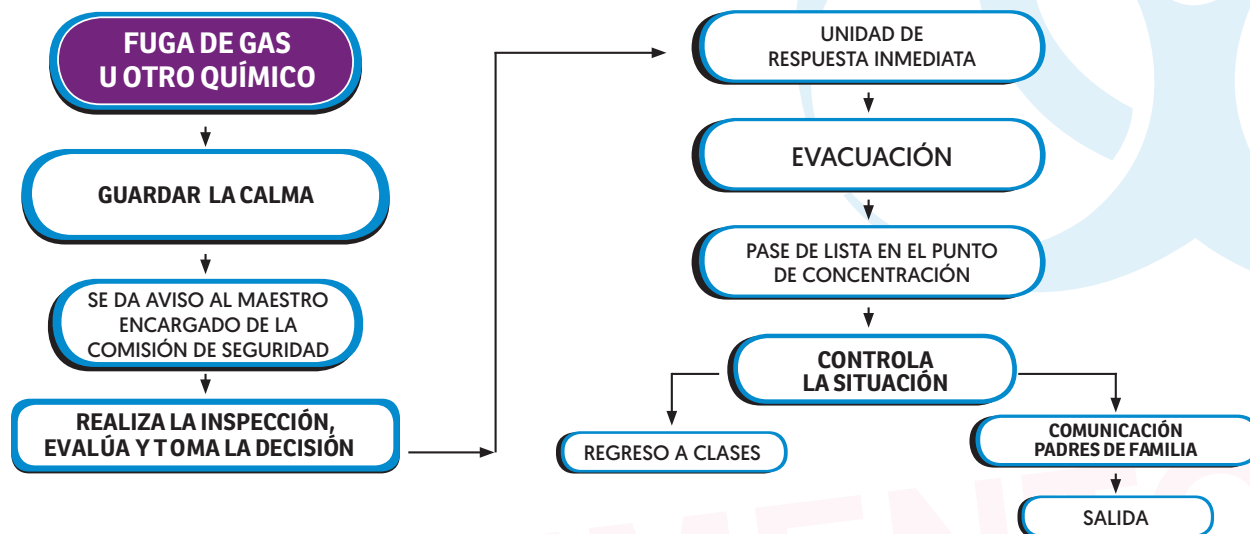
FUGA DE GAS
U OTRO QUÍMICO

GUARDAR LA CALMA

SE DA AVISO AL MAESTRO
ENCARGADO DE LA
COMISIÓN DE SEGURIDAD

REALIZA LA INSPECCIÓN,
EVALÚA Y TOMA LA DECISIÓN

UNIDAD DE
RESPUESTA INMEDIATA

EVACUACIÓN

PASE DE LISTA EN EL PUNTO
DE CONCENTRACIÓN

CONTROLA
LA SITUACIÓN

REGRESO A CLASES

COMUNICACIÓN
PADRES DE FAMILIA

SALIDA